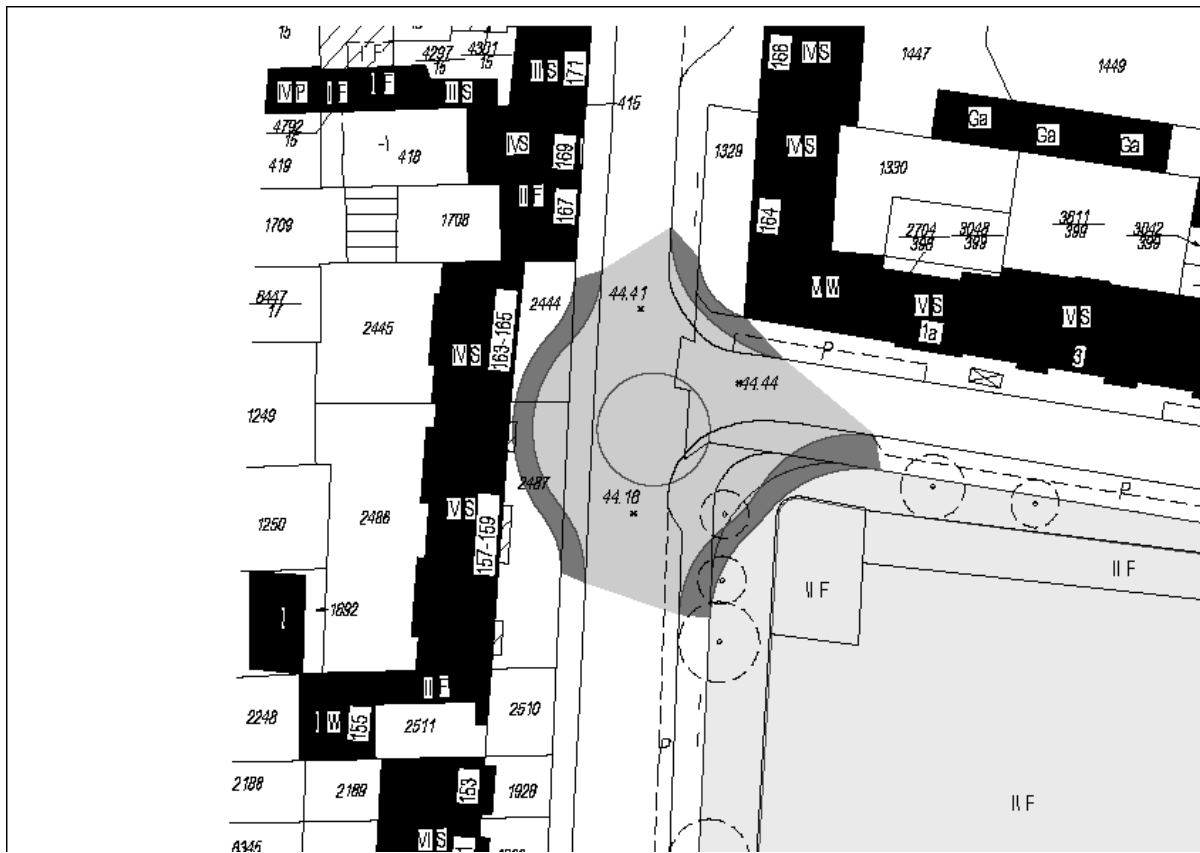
15
I F
$\frac{4297}{15}$
$\frac{4301}{15}$
II S
171
IV P
I F
I F
III S
415
166
IV S
1447
1449
$\frac{4792}{15}$
-1
418
419
IV S
169
1329
IV S
Ga
Ga
Ga
1330
II F
167
1709
1708
164
$\frac{2704}{398}$
$\frac{3048}{399}$
$\frac{3611}{399}$
$\frac{3042}{399}$
$\frac{6447}{17}$
2445
IV S
163-165
2444
44.41
IV W
V S
1a
V S
3
P
44.44
1249
2487
44.18
P
1250
2486
V S
157-159
II F
II F
I
1692
II F
2248
I W
155
2511
2510
2188
2189
153
1928
II F
6345
VI S
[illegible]